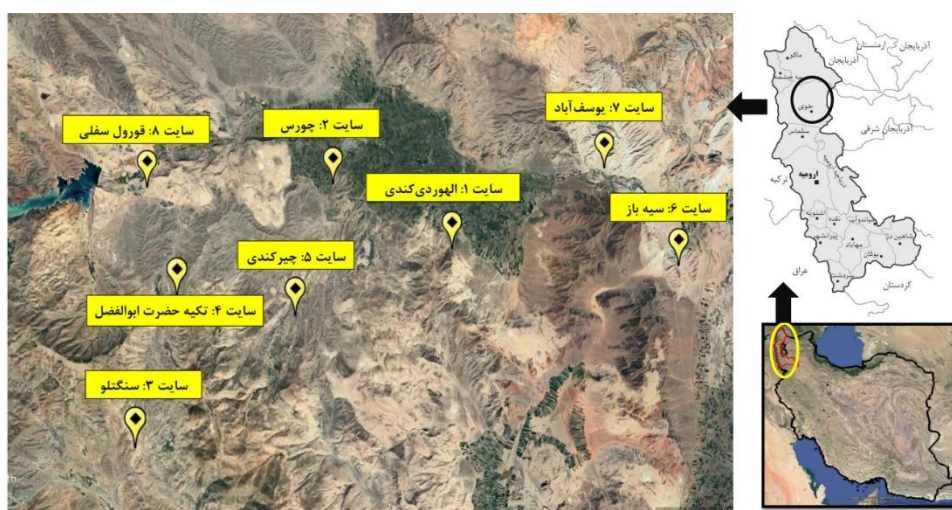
سایت ۸: قورول سفلی

سایت ۲: چورس

سایت ۷: یوسف‌آباد

سایت ۱: الهوردی‌کندی

سایت ۶: سیه باز

سایت ۵: چیرکندی

سایت ۴: تکیه حضرت ابوالفضل

سایت ۳: سنگتلو

آذربایجان ارمنستان
آذربایجان
ماکو
چالدران
خوی
سلماس
آذربایجان شرقی
ترکیه
ارومیه
نقده
مهاباد
بوکان
عراق
کردستان